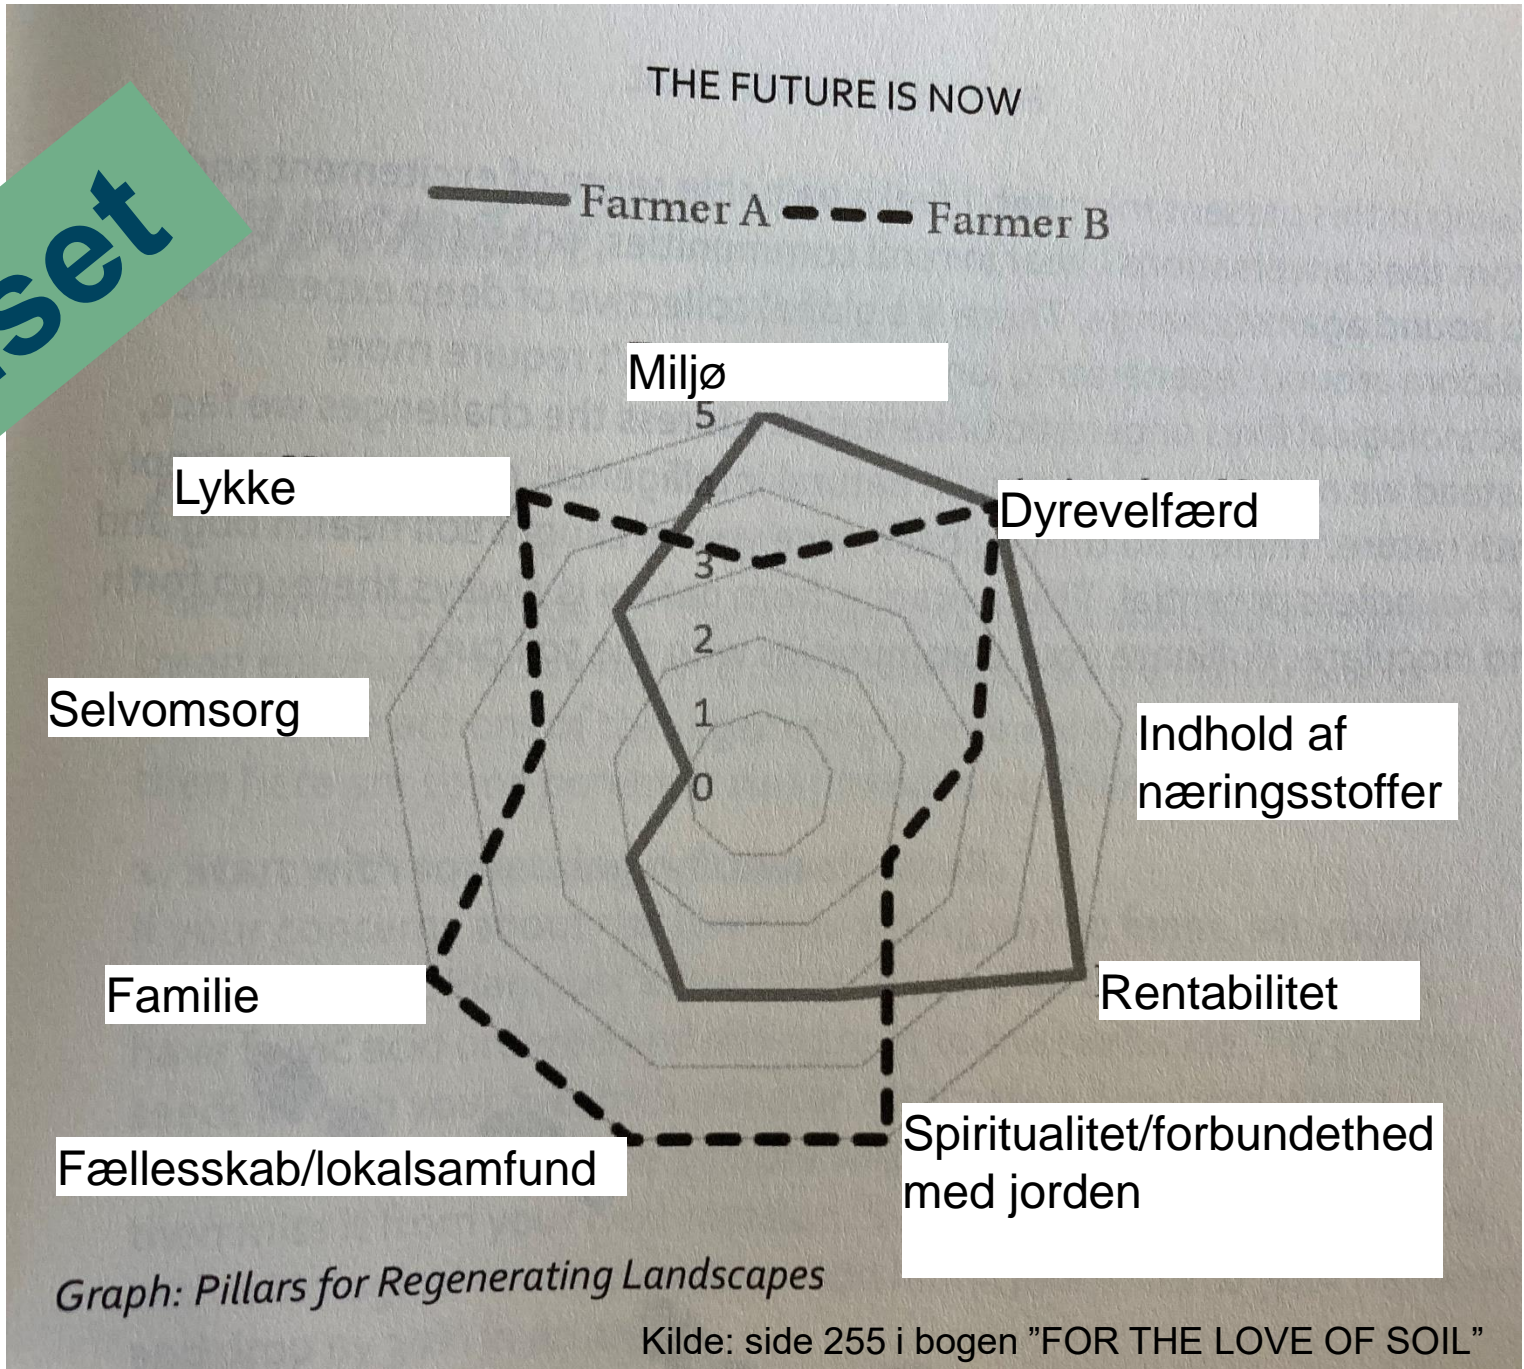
set

THE FUTURE IS NOW

Farmer A Farmer B

Miljø
5
4
3
2
1
0

Lykke

Dyrevelfærd

Selvomsorg

Indhold af næringsstoffer

Familie

Rentabilitet

Fællesskab/lokalsamfund

Spiritualitet/forbundethed med jorden

Graph: Pillars for Regenerating Landscapes

Kilde: side 255 i bogen ”FOR THE LOVE OF SOIL”